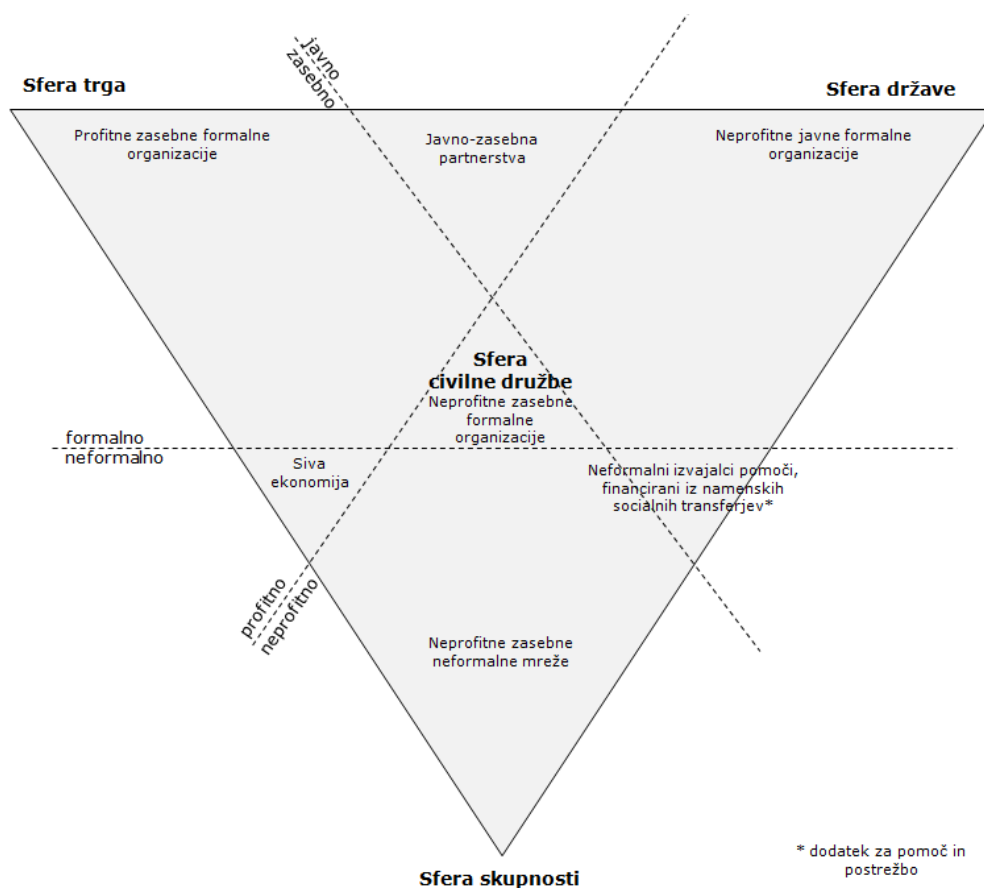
javno
zasebno

Sfera trga

Sfera države

Profitne zasebne formalne organizacije

Javno-zasebna partnerstva

Neprofitne javne formalne organizacije

Sfera civilne družbe

Neprofitne zasebne formalne organizacije

formalno
neformalno

Siva ekonomija

Neformalni izvajalci pomoči, financirani iz namenskih socialnih transferjev*

profitno
neprofitno

Neprofitne zasebne neformalne mreže

Sfera skupnosti

* dodatek za pomoč in postrežbo